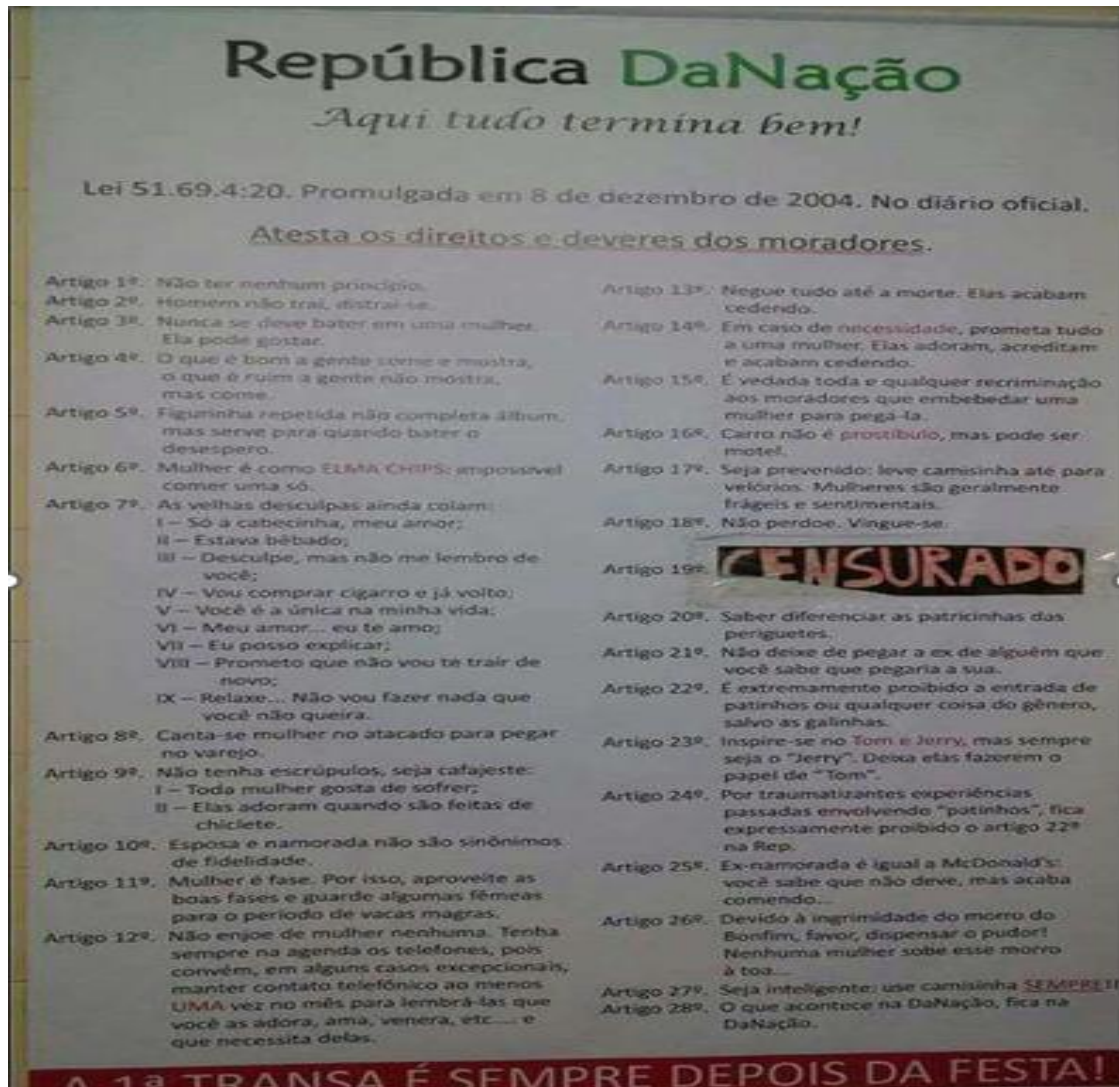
República DaNação

Aqui tudo termina bem!

Lei 51.69.4:20. Promulgada em 8 de dezembro de 2004. No diário oficial.

Atesta os direitos e deveres dos moradores.

Artigo 1º. Não ter nenhum princípio.
Artigo 2º. Homem não trai, distrai-se.
Artigo 3º. Nunca se deve bater em uma mulher. Ela pode gostar.
Artigo 4º. O que é bom a gente come e mostra, o que é ruim a gente não mostra, mas come.
Artigo 5º. Figurinha repetida não completa álbum, mas serve para quando bater o desespero.
Artigo 6º. Mulher é como ELMA CHIPS: impossível comer uma só.
Artigo 7º. As velhas desculpas ainda colam:
I – Só a cabecinha, meu amor;
II – Estava bêbado;
III – Desculpe, mas não me lembro de você;
IV – Vou comprar cigarro e já volto;
V – Você é a única na minha vida;
VI – Meu amor... eu te amo;
VII – Eu posso explicar;
VIII – Prometo que não vou te trair de novo;
IX – Relaxe... Não vou fazer nada que você não queira.
Artigo 8º. Canta-se mulher no atacado para pegar no varejo.
Artigo 9º. Não tenha escrúpulos, seja cafajeste:
I – Toda mulher gosta de sofrer;
II – Elas adoram quando são feitas de chiclete.
Artigo 10º. Esposa e namorada não são sinônimos de fidelidade.
Artigo 11º. Mulher é fase. Por isso, aproveite as boas fases e guarde algumas fêmeas para o período de vacas magras.
Artigo 12º. Não enjoe de mulher nenhuma. Tenha sempre na agenda os telefones, pois convém, em alguns casos excepcionais, manter contato telefônico ao menos UMA vez no mês para lembrá-las que você as adora, ama, venera, etc.... e que necessita delas.

Artigo 13º. Negue tudo até a morte. Elas acabam cedendo.
Artigo 14º. Em caso de necessidade, prometa tudo a uma mulher. Elas adoram, acreditam e acabam cedendo.
Artigo 15º. É vedada toda e qualquer recriminação aos moradores que embebedar uma mulher para pegá-la.
Artigo 16º. Carro não é prostíbulo, mas pode ser motel.
Artigo 17º. Seja prevenido: leve camisinha até para velórios. Mulheres são geralmente frágeis e sentimentais.
Artigo 18º. Não perdoe. Vingue-se.
Artigo 19º. CENSURADO
Artigo 20º. Saber diferenciar as patricinhas das periguetes.
Artigo 21º. Não deixe de pegar a ex de alguém que você sabe que pegaria a sua.
Artigo 22º. É extremamente proibido a entrada de patinhos ou qualquer coisa do gênero, salvo as galinhas.
Artigo 23º. Inspire-se no Tom e Jerry, mas sempre seja o "Jerry". Deixa elas fazerem o papel de "Tom".
Artigo 24º. Por traumatizantes experiências passadas envolvendo "patinhos", fica expressamente proibido o artigo 22º na Rep.
Artigo 25º. Ex-namorada é igual a McDonald's: você sabe que não deve, mas acaba comendo...
Artigo 26º. Devido à ingrimidade do morro do Bonfim, favor, dispensar o pudor! Nenhuma mulher sobe esse morro à toa....
Artigo 27º. Seja inteligente: use camisinha SEMPRE!
Artigo 28º. O que acontece na DaNação, fica na DaNação.

A 1ª TRANSA É SEMPRE DEPOIS DA FESTA!